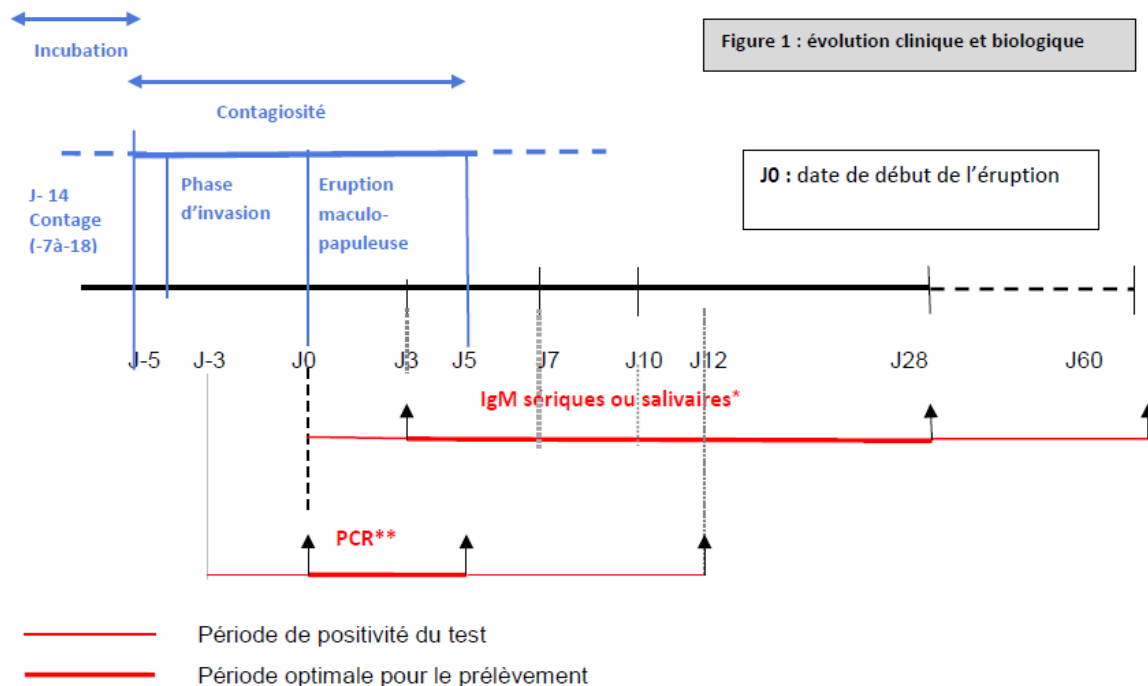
Incubation

Figure 1 : évolution clinique et biologique

Contagiosité

J- 14
Contage
(-7à-18)

Phase d'invasion

Eruption maculo-papuleuse

J0 : date de début de l'éruption

J-5 J-3 J0 J3 J5 J7 J10 J12 J28 J60

IgM sériques ou salivaires*

PCR**

Période de positivité du test

Période optimale pour le prélèvement